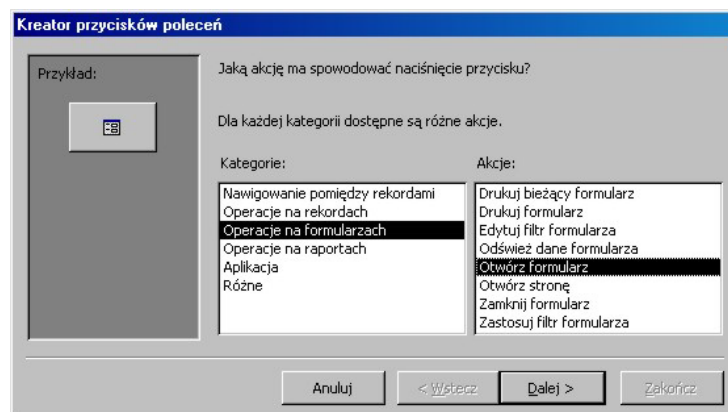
Kreator przycisków poleceń

Przykład:

Jaką akcję ma spowodować naciśnięcie przycisku?

Dla każdej kategorii dostępne są różne akcje.

Kategorie:

Nawigowanie pomiędzy rekordami
Operacje na rekordach
Operacje na formularzach
Operacje na raportach
Aplikacja
Różne

Akcje:

Drukuj bieżący formularz
Drukuj formularz
Edytuj filtr formularza
Odśwież dane formularza
Otwórz formularz
Otwórz stronę
Zamknij formularz
Zastosuj filtr formularza

Anuluj
< Wstecz
Dalej >
Zakończ